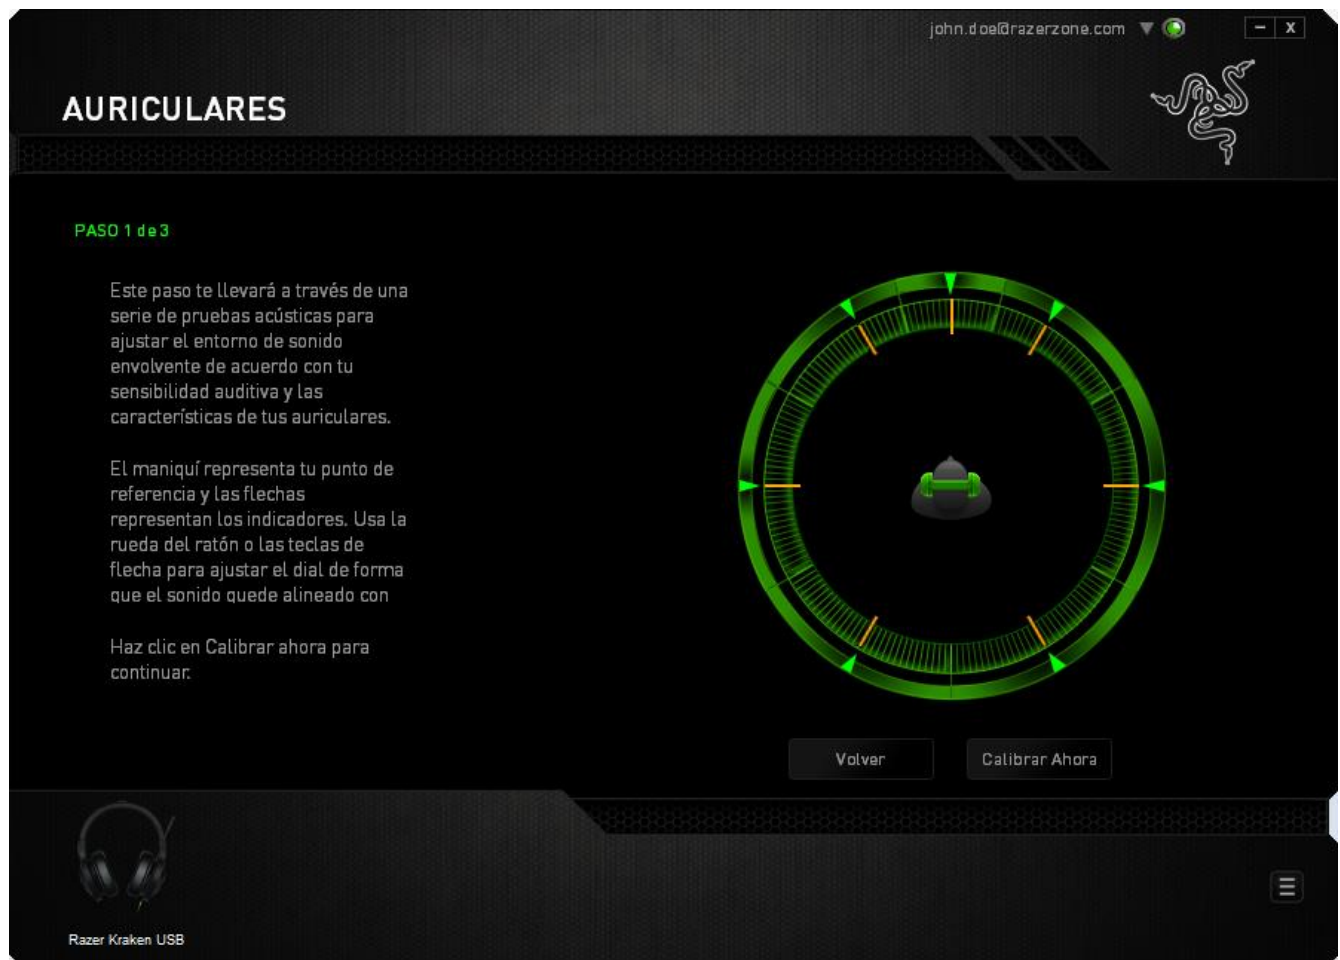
john.doe@razerzone.com

– X

AURICULARES

PASO 1 de 3

Este paso te llevará a través de una serie de pruebas acústicas para ajustar el entorno de sonido envolvente de acuerdo con tu sensibilidad auditiva y las características de tus auriculares.

El maniquí representa tu punto de referencia y las flechas representan los indicadores. Usa la rueda del ratón o las teclas de flecha para ajustar el dial de forma que el sonido quede alineado con

Haz clic en Calibrar ahora para continuar.

Volver

Calibrar Ahora

Razer Kraken USB